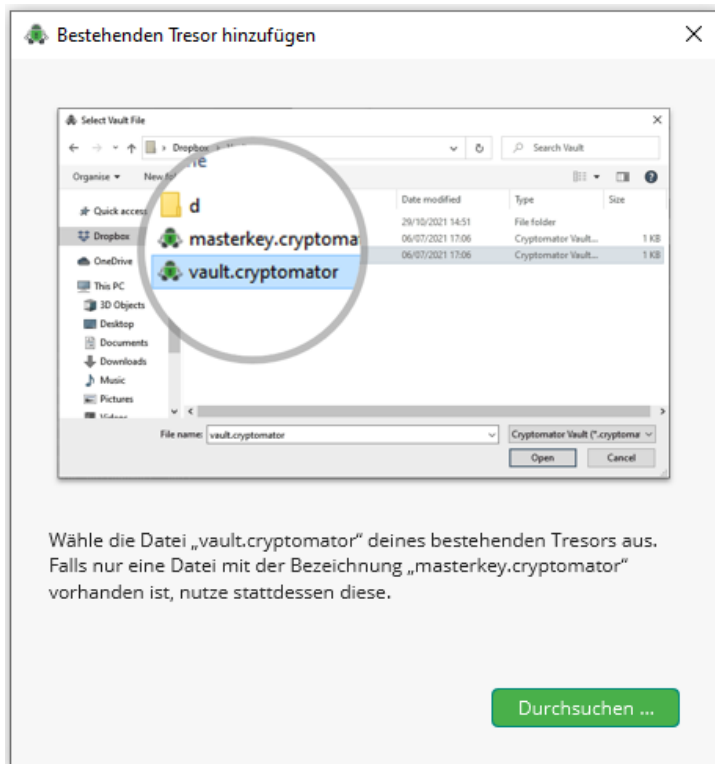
Bestehenden Tresor hinzufügen

Select Vault File

Dropbox

Search Vault

Organise ▾

New fol

Quick access

Dropbox

OneDrive

This PC

3D Objects

Desktop

Documents

Downloads

Music

Pictures

Videos

| Date modified | Type | Size |
|---|---|---|
| 29/10/2021 14:51 | File folder | |
| 06/07/2021 17:06 | Cryptomator Vault... | 1 KB |
| 06/07/2021 17:06 | Cryptomator Vault... | 1 KB |

d

masterkey.cryptoma

vault.cryptomator

File name: vault.cryptomator

Cryptomator Vault (*.cryptoma

Open

Cancel

Wähle die Datei „vault.cryptomator" deines bestehenden Tresors aus. Falls nur eine Datei mit der Bezeichnung „masterkey.cryptomator" vorhanden ist, nutze stattdessen diese.

Durchsuchen ...